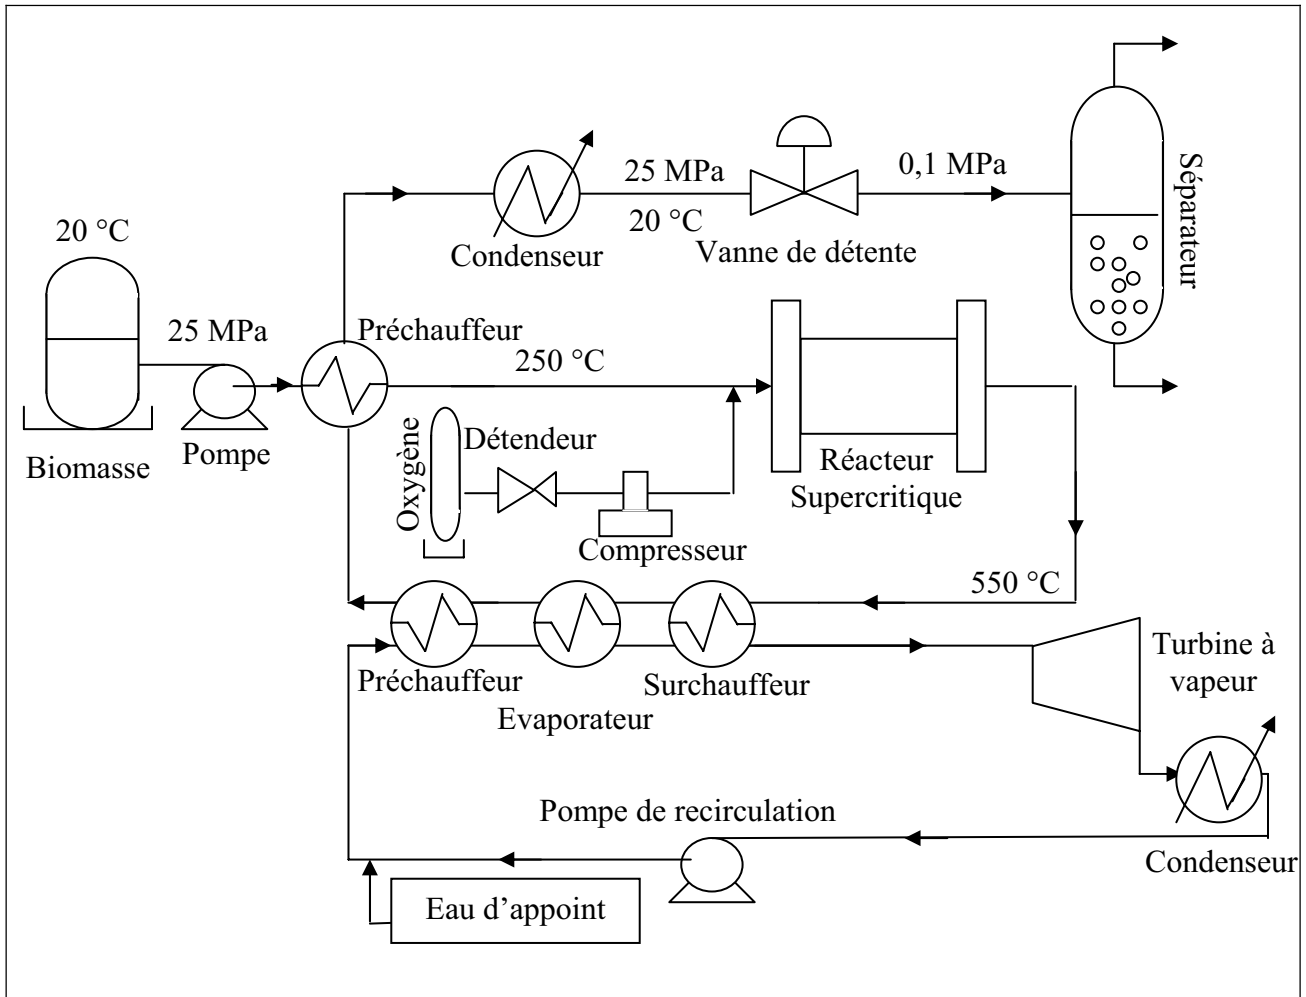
25 MPa
20 °C
Condenseur
Vanne de détente
0,1 MPa
Séparateur
20 °C
25 MPa
Préchauffeur
250 °C
Biomasse
Pompe
Oxygène
Détendeur
Compresseur
Réacteur Supercritique
550 °C
Préchauffeur
Evaporateur
Surchauffeur
Turbine à vapeur
Condenseur
Pompe de recirculation
Eau d'appoint